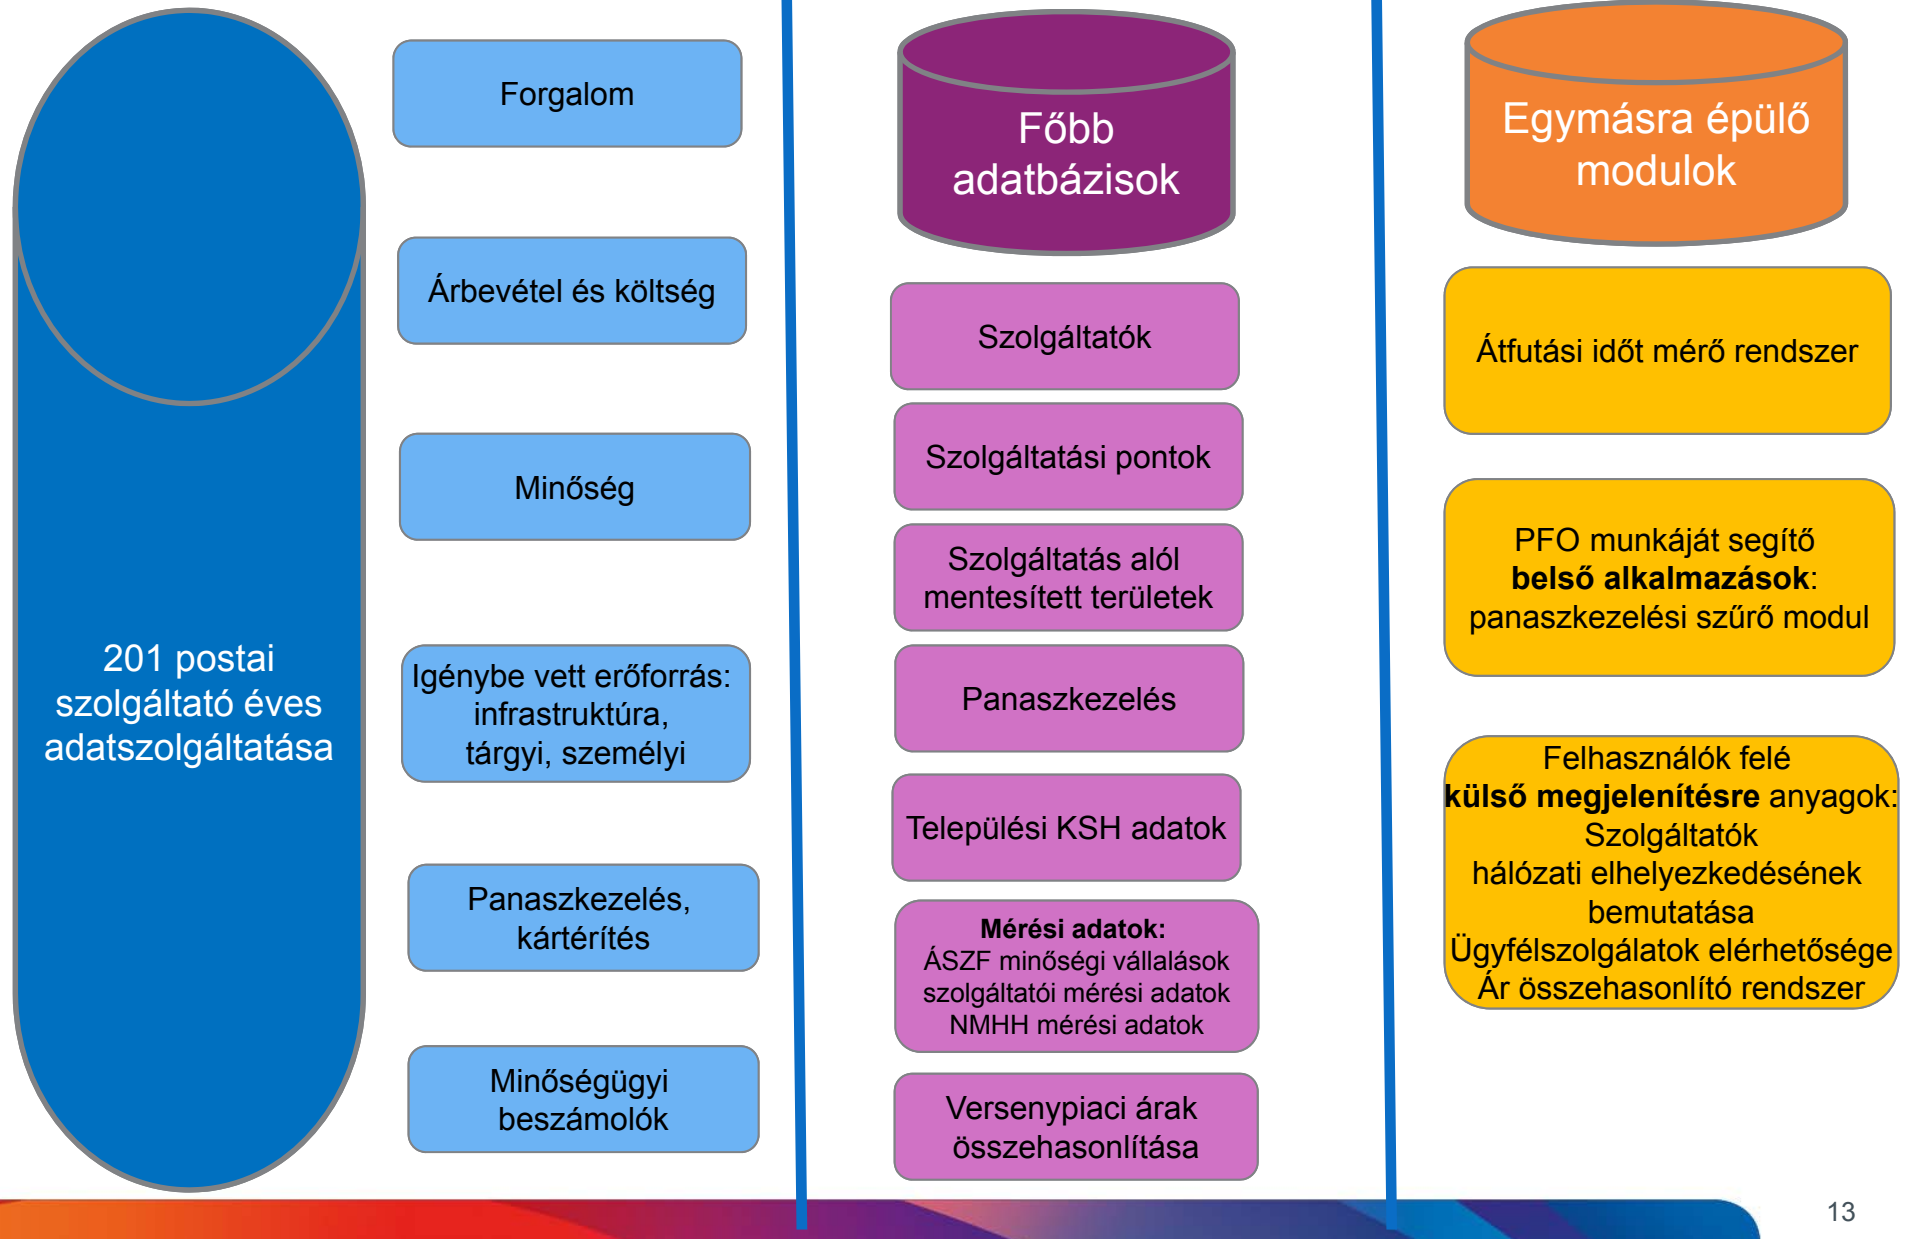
201 postai szolgáltató éves adatszolgáltatása

Forgalom

Árbevétel és költség

Minőség

Igénybe vett erőforrás: infrastruktúra, tárgyi, személyi

Panaszkezelés, kártérítés

Minőségügyi beszámolók

Főbb adatbázisok

Szolgáltatók

Szolgáltatási pontok

Szolgáltatás alól mentesített területek

Panaszkezelés

Települési KSH adatok

**Mérési adatok:**
ÁSZF minőségi vállalások
szolgáltatói mérési adatok
NMHH mérési adatok

Versenypiaci árak összehasonlítása

Egymásra épülő modulok

Átfutási időt mérő rendszer

PFO munkáját segítő **belső alkalmazások**: panaszkezelési szűrő modul

Felhasználók felé **külső megjelenítésre** anyagok:
Szolgáltatók hálózati elhelyezkedésének bemutatása
Ügyfélszolgálatok elérhetősége
Ár összehasonlító rendszer

13